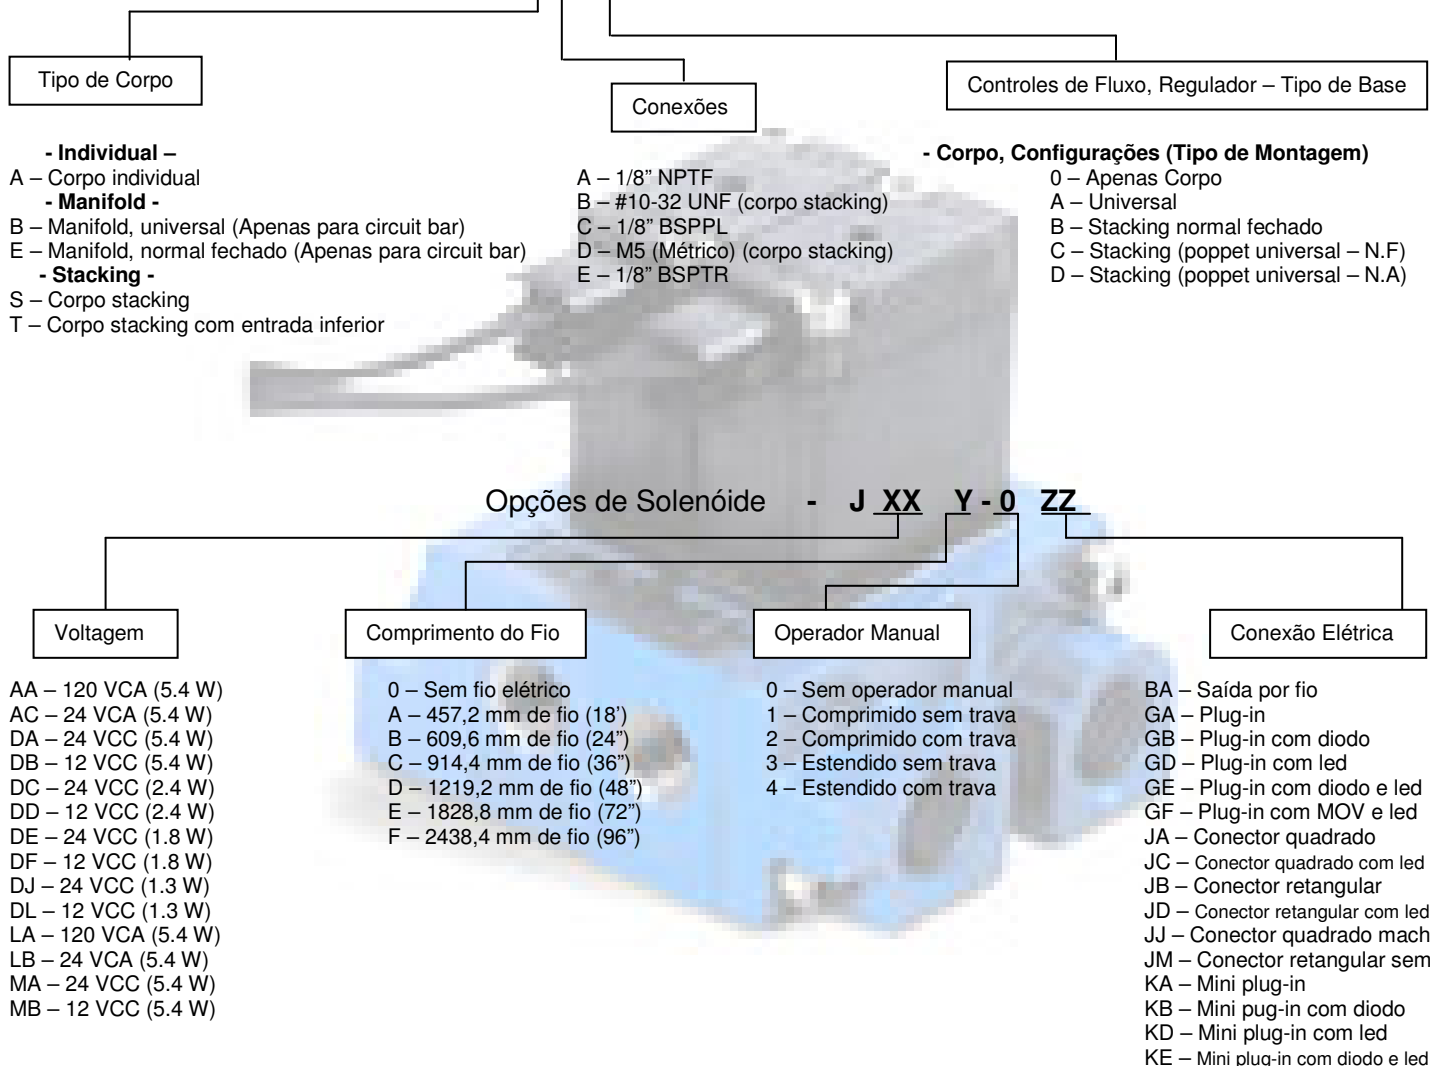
Tipo de Corpo

Conexões

Controles de Fluxo, Regulador – Tipo de Base

- Individual –
A – Corpo individual
- Manifold -
B – Manifold, universal (Apenas para circuit bar)
E – Manifold, normal fechado (Apenas para circuit bar)
- Stacking -
S – Corpo stacking
T – Corpo stacking com entrada inferior

A – 1/8" NPTF
B – #10-32 UNF (corpo stacking)
C – 1/8" BSPPL
D – M5 (Métrico) (corpo stacking)
E – 1/8" BSPTR

- Corpo, Configurações (Tipo de Montagem)
0 – Apenas Corpo
A – Universal
B – Stacking normal fechado
C – Stacking (poppet universal – N.F)
D – Stacking (poppet universal – N.A)

Opções de Solenóide - J XX Y - 0 ZZ

Voltagem

Comprimento do Fio

Operador Manual

Conexão Elétrica

AA – 120 VCA (5.4 W)
AC – 24 VCA (5.4 W)
DA – 24 VCC (5.4 W)
DB – 12 VCC (5.4 W)
DC – 24 VCC (2.4 W)
DD – 12 VCC (2.4 W)
DE – 24 VCC (1.8 W)
DF – 12 VCC (1.8 W)
DJ – 24 VCC (1.3 W)
DL – 12 VCC (1.3 W)
LA – 120 VCA (5.4 W)
LB – 24 VCA (5.4 W)
MA – 24 VCC (5.4 W)
MB – 12 VCC (5.4 W)

0 – Sem fio elétrico
A – 457,2 mm de fio (18')
B – 609,6 mm de fio (24")
C – 914,4 mm de fio (36")
D – 1219,2 mm de fio (48")
E – 1828,8 mm de fio (72")
F – 2438,4 mm de fio (96")

0 – Sem operador manual
1 – Comprimido sem trava
2 – Comprimido com trava
3 – Estendido sem trava
4 – Estendido com trava

BA – Saída por fio
GA – Plug-in
GB – Plug-in com diodo
GD – Plug-in com led
GE – Plug-in com diodo e led
GF – Plug-in com MOV e led
JA – Conector quadrado
JC – Conector quadrado com led
JB – Conector retangular
JD – Conector retangular com led
JJ – Conector quadrado mach
JM – Conector retangular sem
KA – Mini plug-in
KB – Mini pug-in com diodo
KD – Mini plug-in com led
KE – Mini plug-in com diodo e led